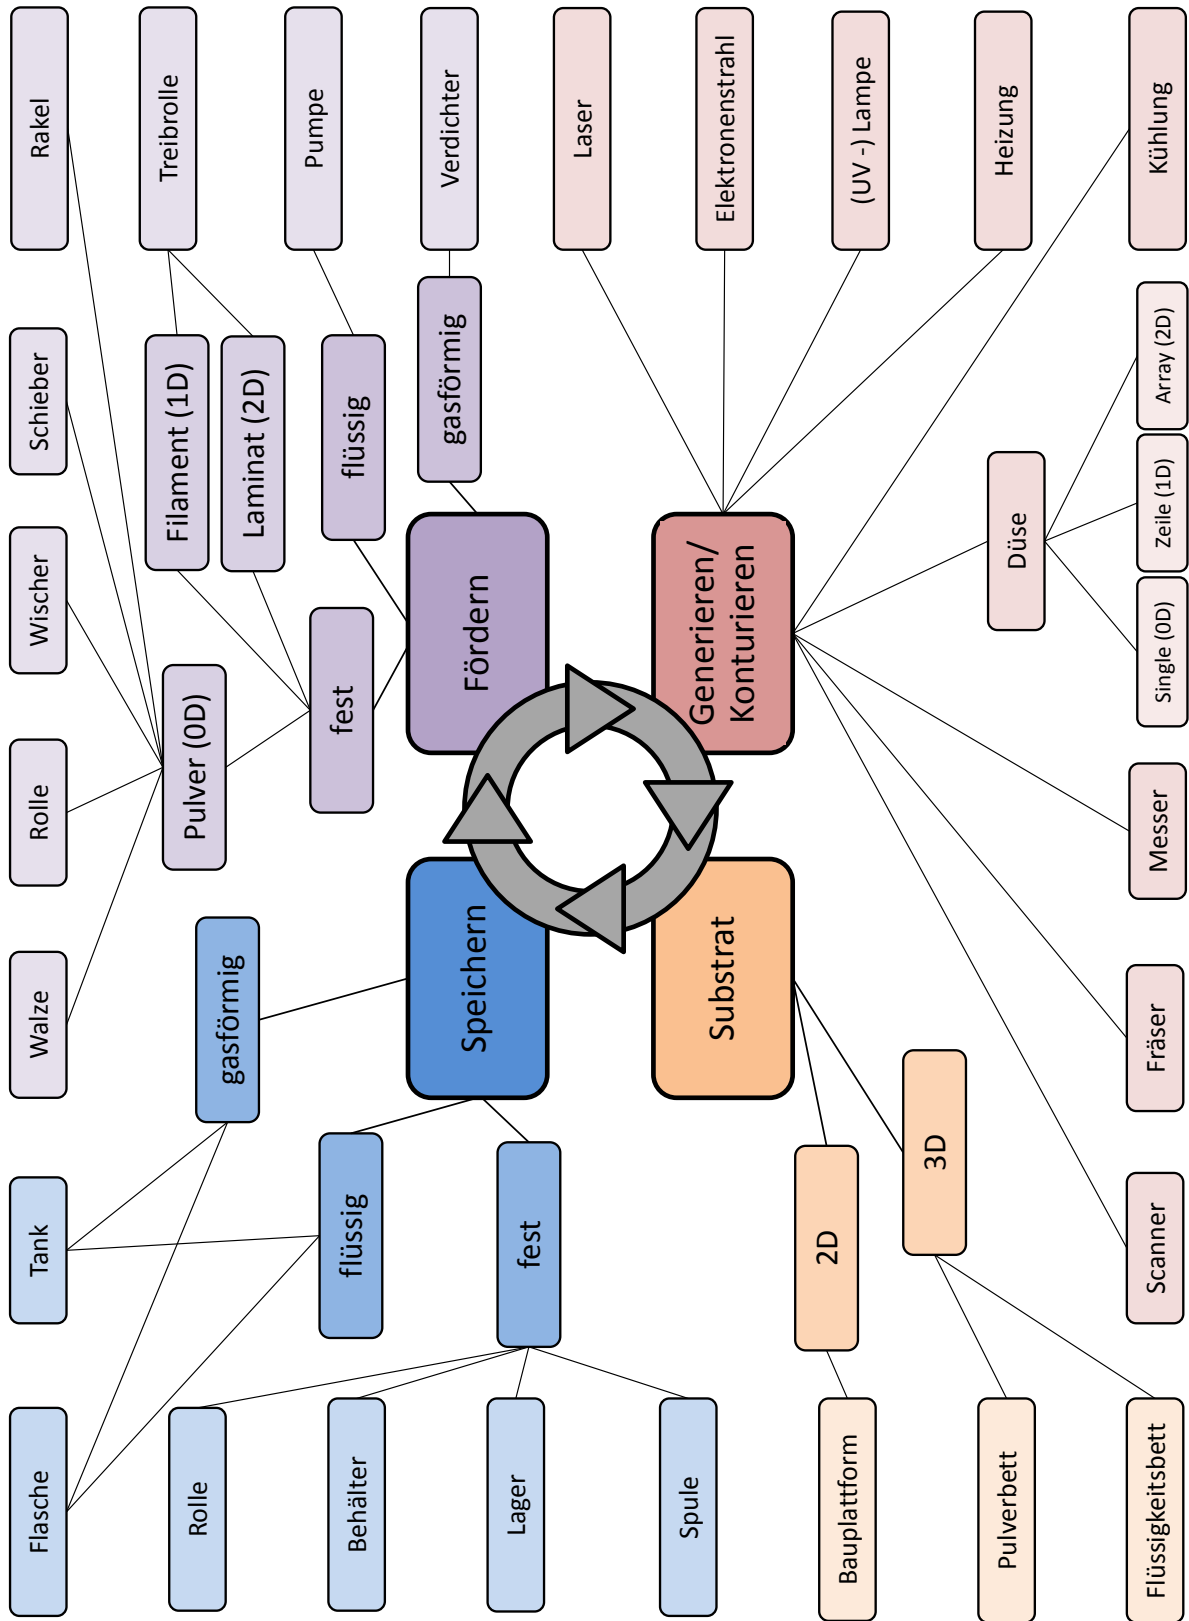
Rakel
Treibrolle
Pumpe
Verdichter
Laser
Elektronenstrahl
(UV -) Lampe
Heizung
Kühlung

Schieber
Filament (1D)
Laminat (2D)
flüssig
gasförmig
Array (2D)
Zeile (1D)
Single (0D)
Düse

Wischer
fest
Fördern
Generieren/ Konturieren

Rolle
Pulver (0D)

Messer

Walze
gasförmig
Speichern
Substrat
Fräser

Tank
flüssig
fest
2D
3D
Scanner

Flasche
Rolle
Behälter
Lager
Spule
Bauplattform
Pulverbett
Flüssigkeitsbett